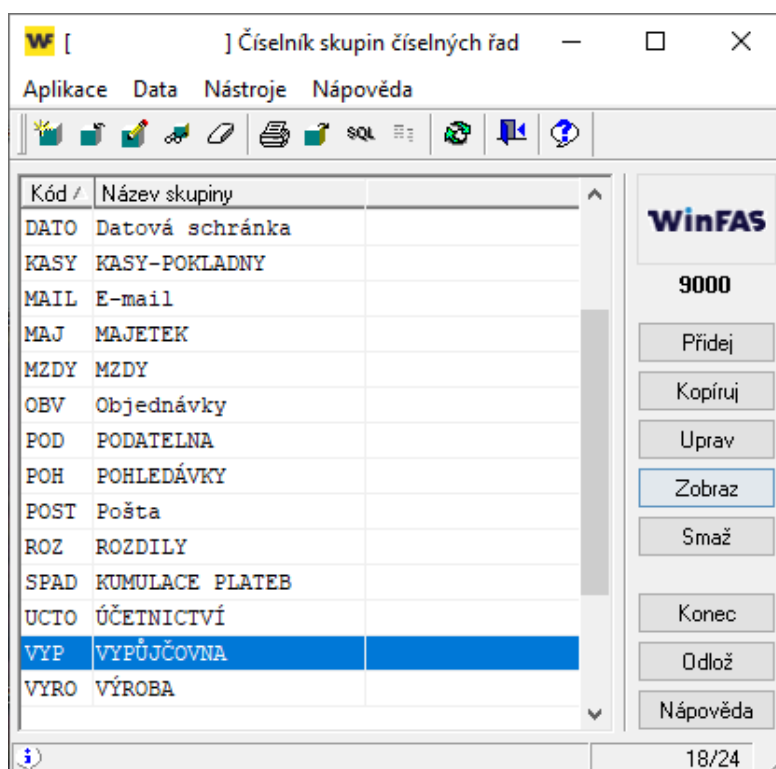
WF [ ] Číselník skupin číselných řad

Aplikace Data Nástroje Nápověda

SQL

| Kód | Název skupiny |
|---|---|
| DATO | Datová schránka |
| KASY | KASY-POKLADNY |
| MAIL | E-mail |
| MAJ | MAJETEK |
| MZDY | MZDY |
| OBV | Objednávky |
| POD | PODATELNA |
| POH | POHLEDÁVKY |
| POST | Pošta |
| ROZ | ROZDILY |
| SPAD | KUMULACE PLATEB |
| UCTO | ÚČETNICTVÍ |
| VYP | VYPŮJČOVNA |
| VYRO | VÝROBA |

WinFAS

9000

Přidej

Kopíruj

Uprav

Zobraz

Smaž

Konec

Odlož

Nápověda

18/24